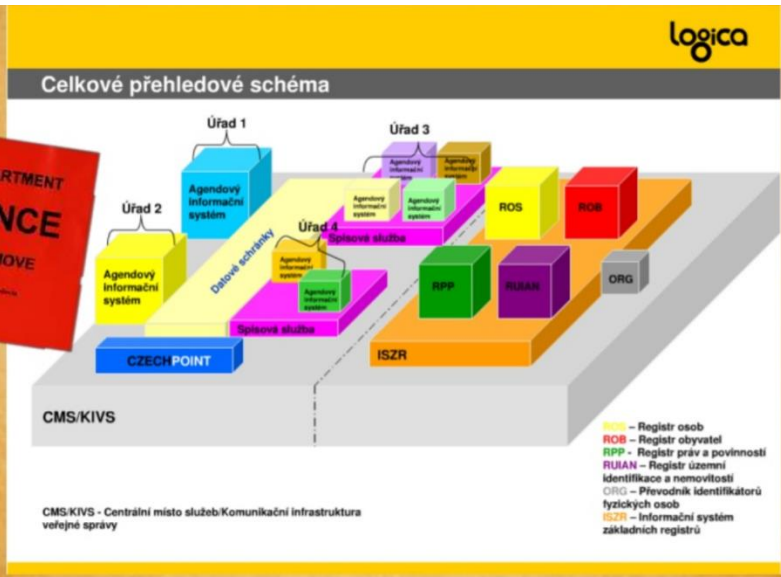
logica

Celkové přehledové schéma

RTMENT
NCE
HOVE

Úřad 1
Agendový informační systém

Úřad 2
Agendový informační systém

Úřad 3
Agendový informační systém
Agendový informační systém
Agendový informační systém
Agendový informační systém
Spisová služba

Úřad 4
Agendový informační systém
Agendový informační systém
Spisová služba

Datové schránky

ROS
ROB
RPP
RUIAN
ORG
ISZR

CZECHPOINT

CMS/KIVS

ROS – Registr osob
ROB – Registr obyvatel
RPP – Registr práv a povinností
RUIAN – Registr územní identifikace a nemovitostí
ORG – Převodník identifikátorů fyzických osob
ISZR – Informační systém základních registrů

CMS/KIVS - Centrální místo služeb/Komunikační infrastruktura veřejné správy